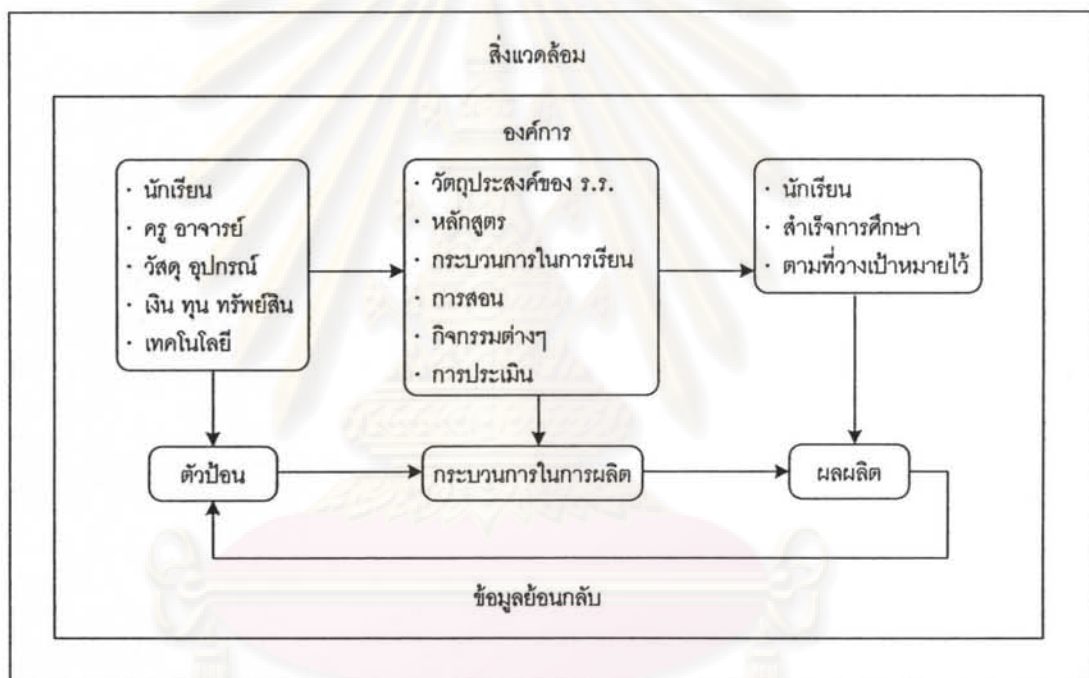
สิ่งแวดล้อม

องค์การ

· นักเรียน
· ครู อาจารย์
· วัสดุ อุปกรณ์
· เงิน ทุน ทรัพย์สิน
· เทคโนโลยี

· วัตถุประสงค์ของ ร.ร.
· หลักสูตร
· กระบวนการในการเรียน
· การสอน
· กิจกรรมต่างๆ
· การประเมิน

· นักเรียน
· สำเร็จการศึกษา
· ตามที่วางเป้าหมายไว้

ตัวป้อน

กระบวนการในการผลิต

ผลผลิต

ข้อมูลย้อนกลับ